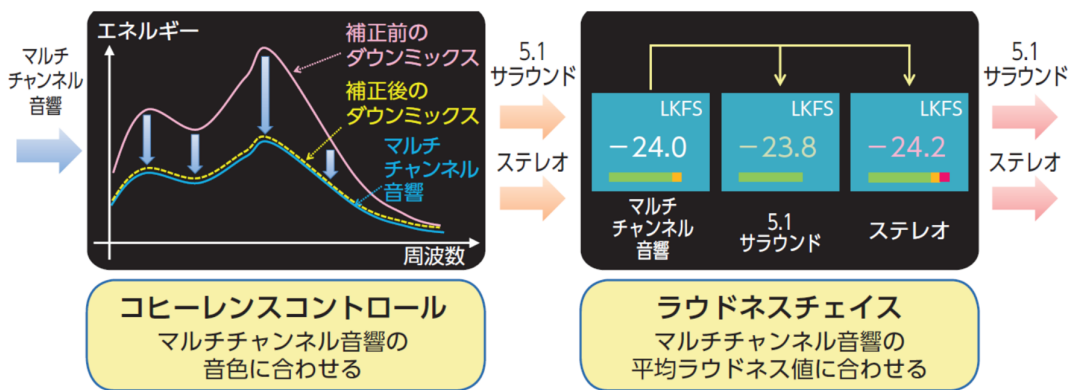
マルチチャンネル音響

エネルギー

補正前のダウンミックス

補正後のダウンミックス

マルチチャンネル音響

周波数

5.1サラウンド

ステレオ

LKFS −24.0

LKFS −23.8

LKFS −24.2

マルチチャンネル音響

5.1サラウンド

ステレオ

5.1サラウンド

ステレオ

コヒーレンスコントロール
マルチチャンネル音響の音色に合わせる

ラウドネスチェイス
マルチチャンネル音響の平均ラウドネス値に合わせる